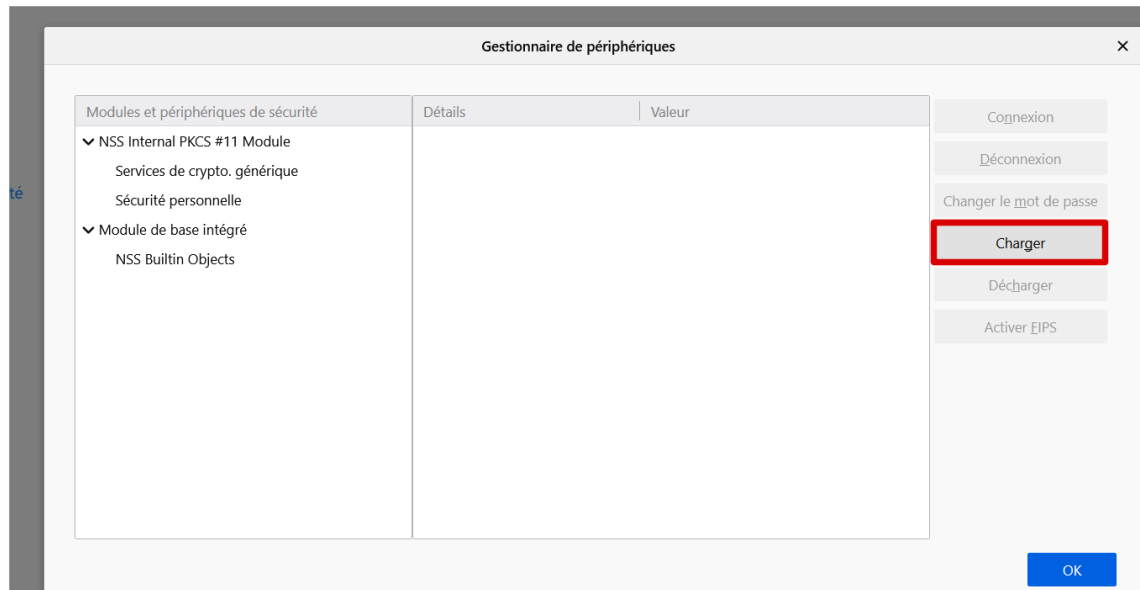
Gestionnaire de périphériques
×

té

| Modules et périphériques de sécurité | Détails | Valeur |
|---|---|---|
| NSS Internal PKCS #11 Module | | |
| Services de crypto. générique | | |
| Sécurité personnelle | | |
| Module de base intégré | | |
| NSS Builtin Objects | | |

Connexion
Déconnexion
Changer le mot de passe
Charger
Décharger
Activer FIPS

OK